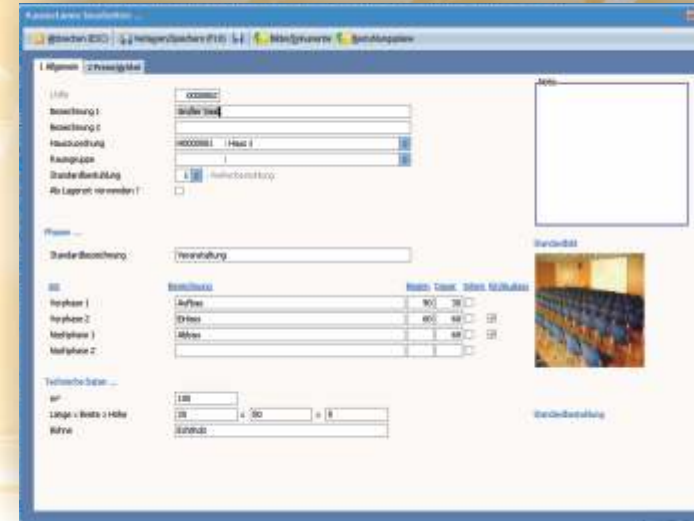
Raumdaten bearbeiten ...

Abbrechen (ESC) | Anlegen/Speichern (F10) | Bilder/Dokumente | Bestuhlungspläne

1 Allgemein | 2 Preisangaben

Notiz

Lfdnr. 0000002
Bezeichnung 1 Großer Saal
Bezeichnung 2
Hauszuordnung H0000001 Haus 1
Raumgruppe
Standardbestuhlung 1 Reihenbestuhlung
Als Lagerort verwenden ?

Phasen ...

Standardbezeichnung Veranstaltung

Standardbild

| Art | Bezeichnung | Beginn | Dauer | Intern | Ein/Ausbau |
|---|---|---|---|---|---|
| Vorphase 1 | Aufbau | 90 | 30 | | |
| Vorphase 2 | Einlass | 60 | 60 | | |
| Nachphase 1 | Abbau | | 60 | | |
| Nachphase 2 | | | | | |

Technische Daten ...

m² 100
Länge x Breite x Höhe 20 x 50 x 8
Bühne Echtholz

Standardbestuhlung